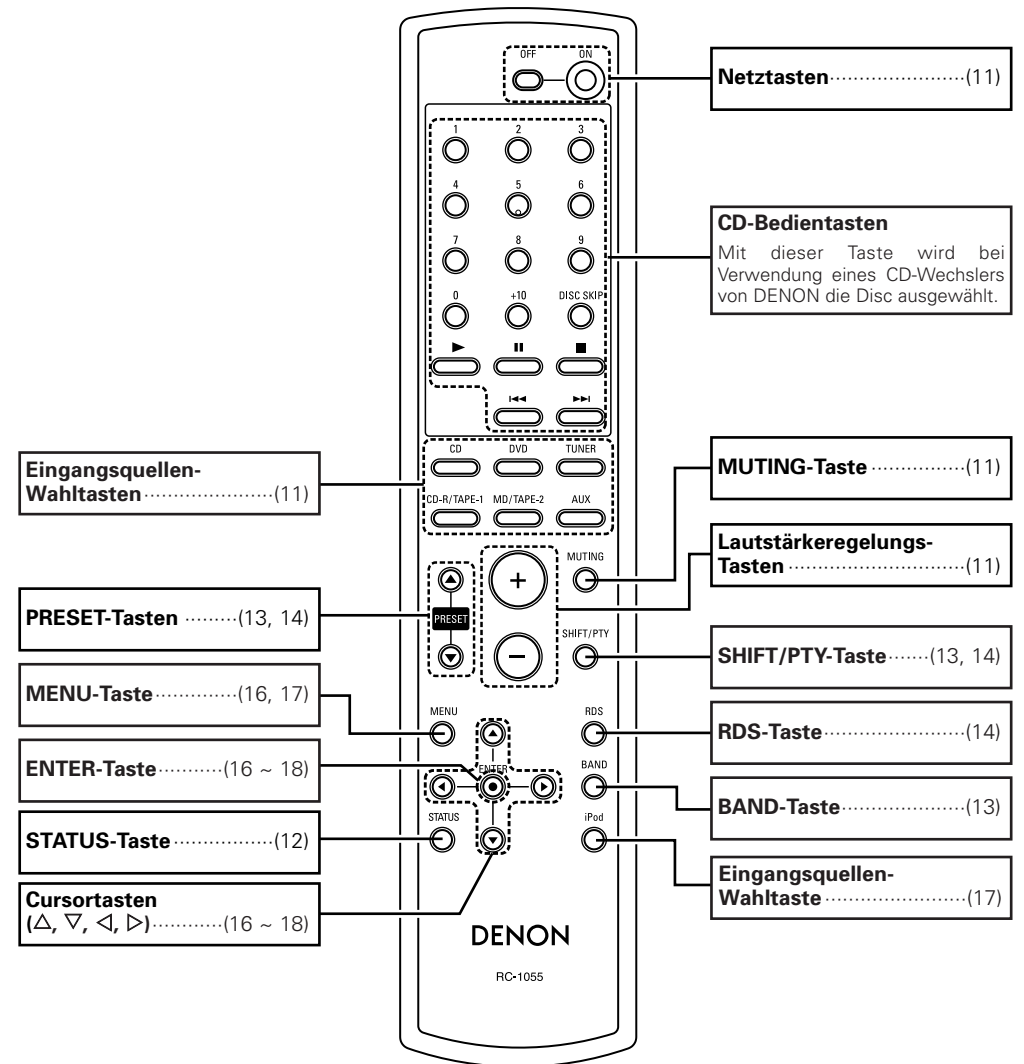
OFF ON

Netztasten (11)

1 2 3
4 5 6
7 8 9
0 +10 DISC SKIP

CD-Bedientasten
Mit dieser Taste wird bei Verwendung eines CD-Wechslers von DENON die Disc ausgewählt.

Eingangsquellen-Wahltasten (11)

CD DVD TUNER
CD-R/TAPE-1 MD/TAPE-2 AUX

MUTING-Taste (11)

MUTING

Lautstärkeregelungs-Tasten (11)

PRESET-Tasten (13, 14)

PRESET

+
−

SHIFT/PTY

SHIFT/PTY-Taste (13, 14)

MENU-Taste (16, 17)

MENU RDS

RDS-Taste (14)

ENTER-Taste (16 ~ 18)

ENTER BAND

BAND-Taste (13)

STATUS iPod

STATUS-Taste (12)

Eingangsquellen-Wahltaste (17)

Cursortasten
($\triangle$, $\triangledown$, $\triangleleft$, $\triangleright$) (16 ~ 18)

DENON

RC-1055